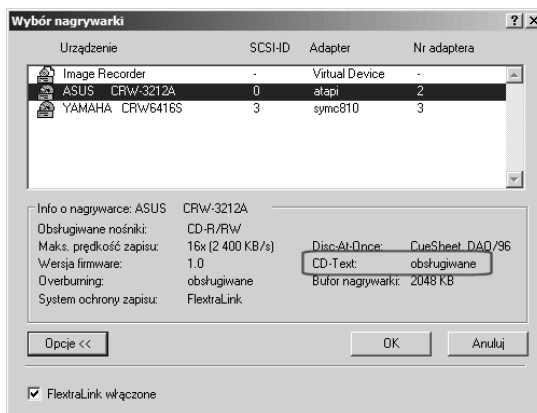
Wybór nagrywarki ? ×

| Urządzenie | SCSI-ID | Adapter | Nr adaptera |
|---|---|---|---|
| Image Recorder | - | Virtual Device | - |
| ASUS CRW-3212A | 0 | atapi | 2 |
| YAMAHA CRW6416S | 3 | symc810 | 3 |

Info o nagrywarce: ASUS CRW-3212A

Obsługiwane nośniki: CD-R/RW
Maks. prędkość zapisu: 16x (2 400 KB/s)
Wersja firmware: 1.0
Overburning: obsługiwane
System ochrony zapisu: FlextraLink

Disc-At-Once: CueSheet, DAO/96
CD-Text: obsługiwane
Bufor nagrywarki: 2048 KB

Opcje <<

OK

Anuluj

FlextraLink włączone